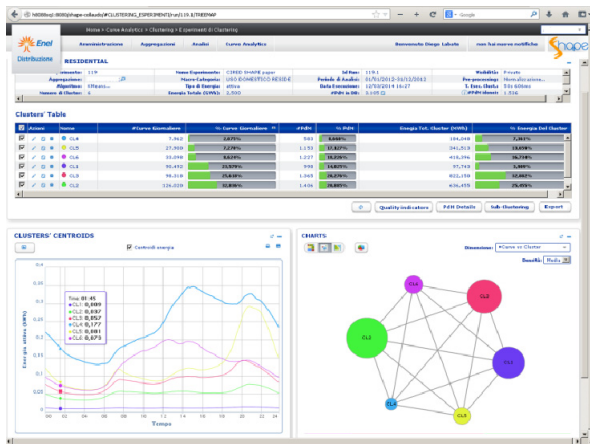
localhost:8080/shape-cellaudy/#CLUSTERING_ESPERIMENTI/run/119.3/TREEMAP

Google

Enel Distribuzione

Amministrazione Aggregazione Analisi Curve Analytics

Benvenuto Diego Labola non hai nuove notifiche

Home > Curve Analytics > Clustering > Esperimenti di Clustering

RESIDENTIAL

Esperimento: 119
Aggregazione:
Algoritmo: KMeans
Numero di Cluster: 6

Nome Esperimento: CORSO SHAPE paper
Macro-Categoria: USO DOMESTICO RESIDE
Tipo di Energia: attiva
Energia Totale (GWh): 2.500

Id Run: 119.1
Periodo di Analisi: 01/01/2012-31/12/2012
Data Esecuzione: 12/03/2014 16:27
#PdM in DB: 5.965

Modalità: Privato
Pre-processing: Norm.div.somma
T. Esec. Clust.: 316.686ms
#PdM Ident.: 1.536

Clusters' Table

| Azioni | Nome | #Curve Giornaliere | % Curve Giornaliere | #PdM | % PdM | Energia Tot. Cluster (kWh) | % Energia Del Cluster |
|---|---|---|---|---|---|---|---|
| | CL4 | 7.962 | 2,07% | 593 | 9,66% | 184.048 | 7,36% |
| | CL5 | 27.900 | 7,27% | 1.153 | 17,82% | 341.519 | 13,65% |
| | CL1 | 33.098 | 8,62% | 1.227 | 18,25% | 418.396 | 16,73% |
| | CL6 | 90.418 | 23,57% | 998 | 14,85% | 97.743 | 3,90% |
| | CL2 | 98.318 | 25,63% | 1.365 | 20,32% | 822.458 | 32,88% |
| | CL3 | 126.029 | 32,85% | 1.406 | 20,93% | 636.455 | 25,45% |

Quality Indicators P&H Details Sub-Clustering Export

CLUSTERS' CENTROIDS

Centroidi energia

Time: 01:45
CL1: 0,089
CL2: 0,037
CL3: 0,057
CL4: 0,177
CL5: 0,081
CL6: 0,073

0,35
0,3
0,25
0,2
0,15
0,1
0,05

Energia attiva (kWh)

00 02 04 06 08 10 12 14 16 18 20 22 24

Tempo

CHARTS

Dimensione: #Curve in Cluster
Bassetti: Media

CL4
CL5
CL2
CL3
CL6
CL1